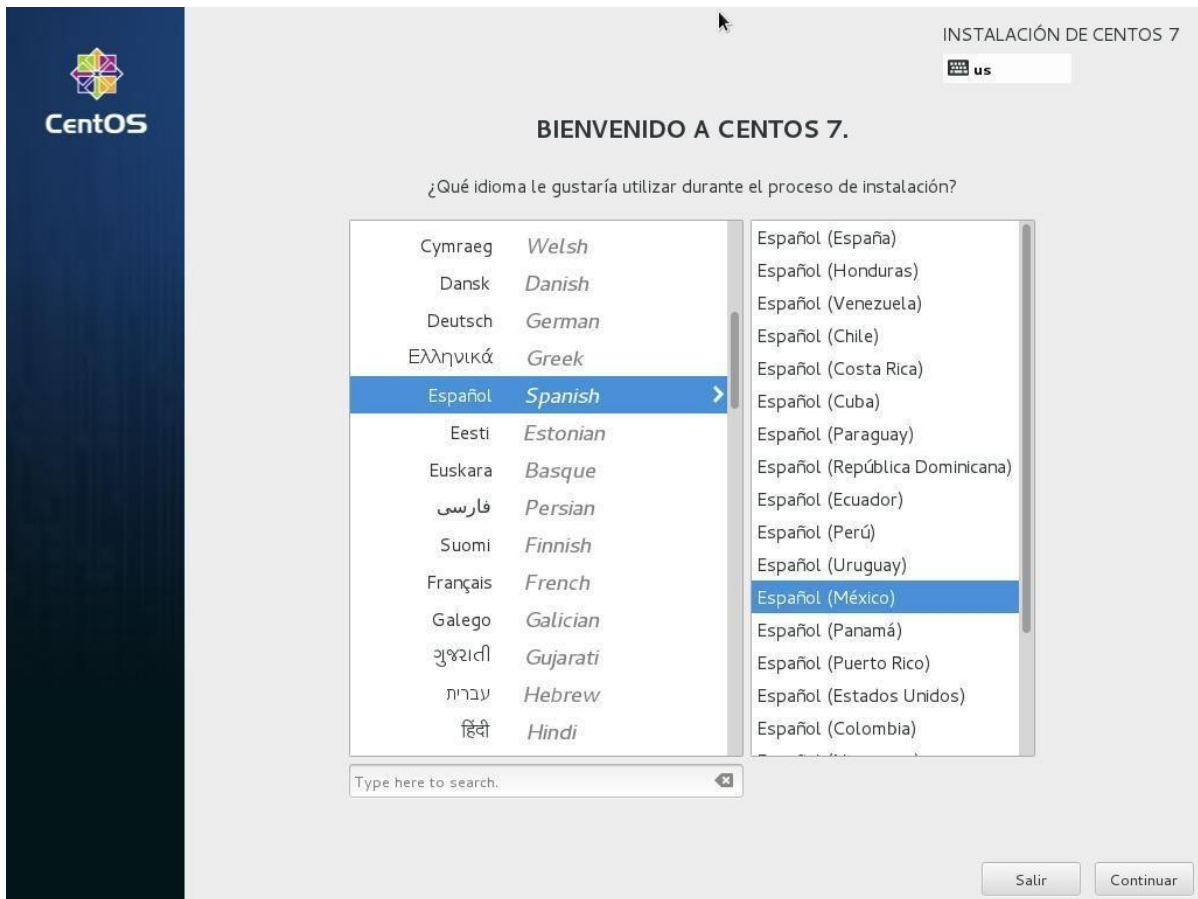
CentOS

INSTALACIÓN DE CENTOS 7
us

BIENVENIDO A CENTOS 7.

¿Qué idioma le gustaría utilizar durante el proceso de instalación?

| | |
|---|---|
| Cymraeg | Welsh |
| Dansk | Danish |
| Deutsch | German |
| Ελληνικά | Greek |
| Español | Spanish |
| Eesti | Estonian |
| Euskara | Basque |
| فارسی | Persian |
| Suomi | Finnish |
| Français | French |
| Galego | Galician |
| ગુજરાતી | Gujarati |
| עברית | Hebrew |
| हिंदी | Hindi |

Español (España)
Español (Honduras)
Español (Venezuela)
Español (Chile)
Español (Costa Rica)
Español (Cuba)
Español (Paraguay)
Español (República Dominicana)
Español (Ecuador)
Español (Perú)
Español (Uruguay)
Español (México)
Español (Panamá)
Español (Puerto Rico)
Español (Estados Unidos)
Español (Colombia)
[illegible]

Type here to search.

Salir
Continuar